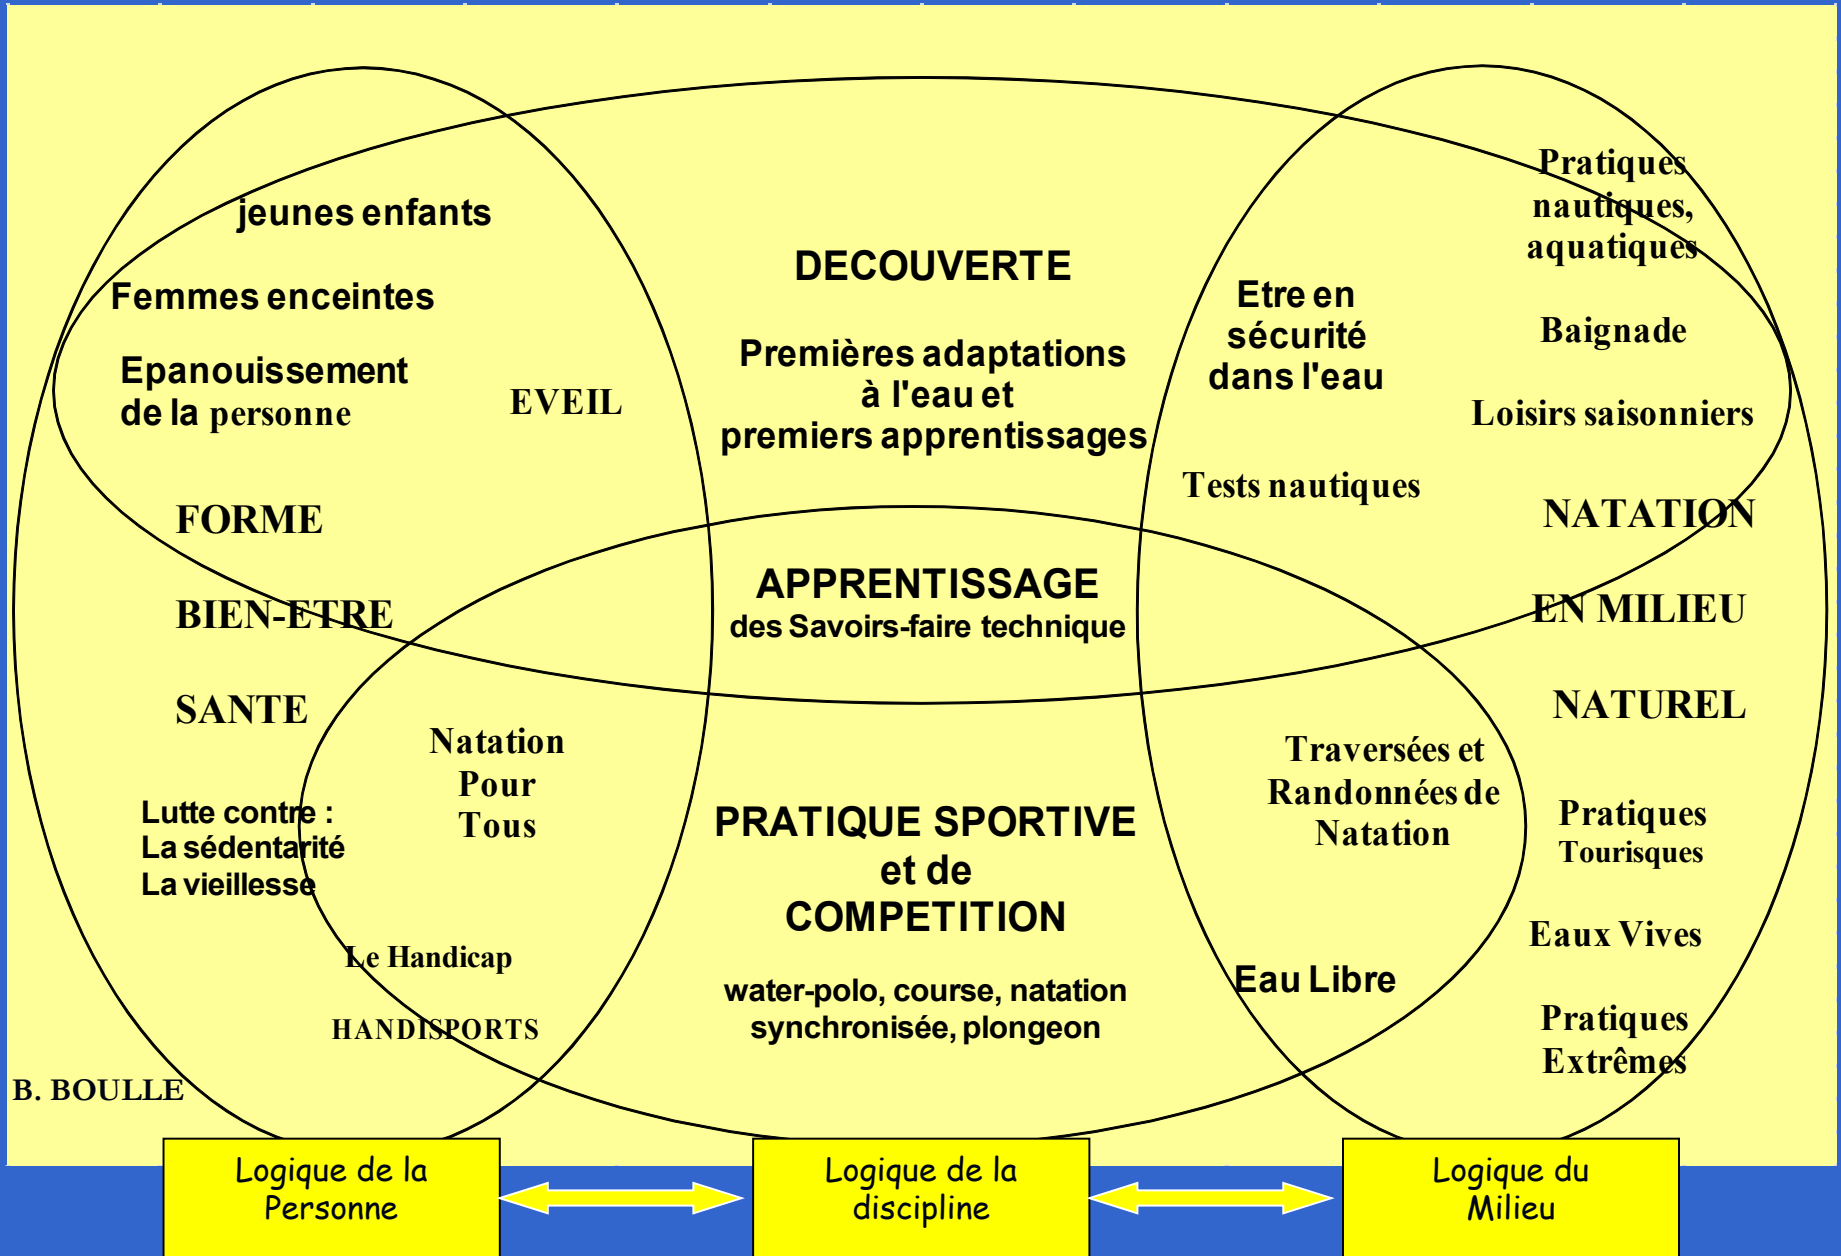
jeunes enfants

Femmes enceintes

Epanouissement de la personne

EVEIL

FORME

BIEN-ETRE

SANTE

Lutte contre :
La sédentarité
La vieillesse

DECOUVERTE

Premières adaptations à l'eau et premiers apprentissages

Etre en sécurité dans l'eau

Tests nautiques

Pratiques nautiques, aquatiques

Baignade

Loisirs saisonniers

NATATION

EN MILIEU

NATUREL

APPRENTISSAGE
des Savoirs-faire technique

Natation Pour Tous

Le Handicap

HANDISPORTS

PRATIQUE SPORTIVE
et de
COMPETITION

water-polo, course, natation synchronisée, plongeon

Traversées et Randonnées de Natation

Eau Libre

Pratiques Tourisques

Eaux Vives

Pratiques Extrêmes

B. BOULLE

Logique de la Personne

Logique de la discipline

Logique du Milieu